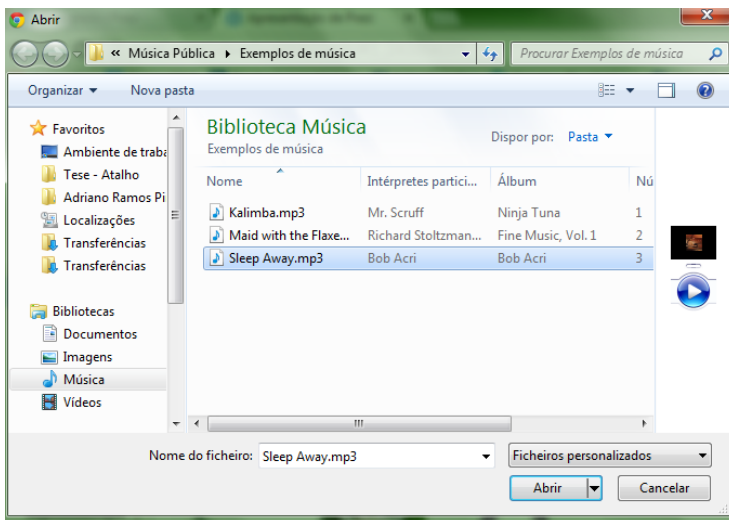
Abrir

« Música Pública ▸ Exemplos de música

Procurar Exemplos de música

Organizar ▾ Nova pasta

Favoritos
Ambiente de traba
Tese - Atalho
Adriano Ramos Pi
Localizações
Transferências
Transferências

Bibliotecas
Documentos
Imagens
Música
Vídeos

Biblioteca Música
Exemplos de música

Dispor por: Pasta ▾

| Nome | Intérpretes partici... | Álbum | Nú |
|---|---|---|---|
| Kalimba.mp3 | Mr. Scruff | Ninja Tuna | 1 |
| Maid with the Flaxe... | Richard Stoltzman... | Fine Music, Vol. 1 | 2 |
| Sleep Away.mp3 | Bob Acri | Bob Acri | 3 |

Nome do ficheiro: Sleep Away.mp3

Ficheiros personalizados

Abrir

Cancelar